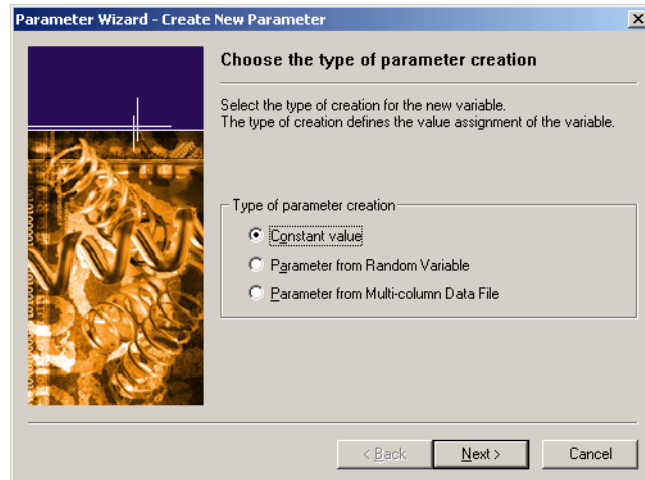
Parameter Wizard - Create New Parameter

Choose the type of parameter creation

Select the type of creation for the new variable.
The type of creation defines the value assignment of the variable.

Type of parameter creation

Constant value

Parameter from Random Variable

Parameter from Multi-column Data File

< Back

Next >

Cancel